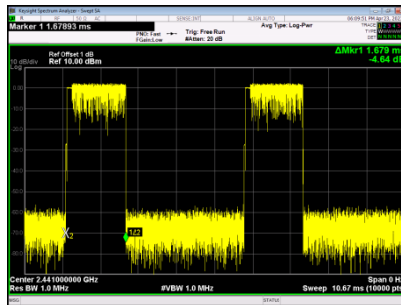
Keysight Spectrum Analyzer - Swept SA
Marker 1 1.67893 ms
SENSE:INT
ALIGN AUTO
06:09:51 PM Apr 23, 202
Avg Type: Log-Pwr
PNO: Fast
IFGain:Low
Trig: Free Run
#Atten: 20 dB
TRACE
TYPE
DET
Ref Offset 1 dB
10 dB/div Ref 10.00 dBm
Log
ΔMkr1 1.679 m
-4.64 dl
X2
1Δ2
Center 2.441000000 GHz
Res BW 1.0 MHz
#VBW 1.0 MHz
Span 0 H
Sweep 10.67 ms (10000 pt
MSG
STATUS